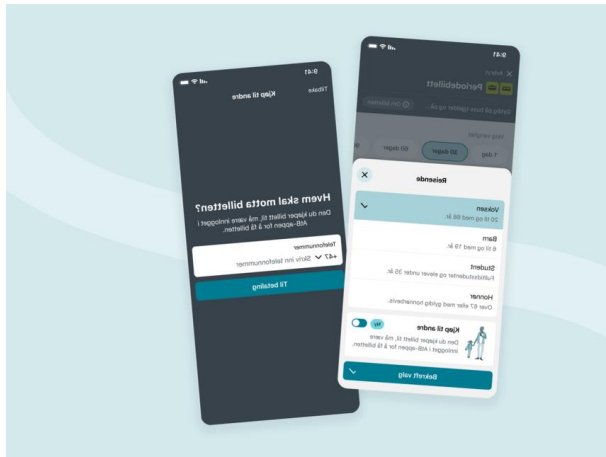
9:41
Tilbake
Kjøp til andre

Hvem skal motta billetten?
Den du kjøper billett til, må være innlogget i AtB-appen for å få billetten.

Telefonnummer
+47 Skriv inn telefonnummer

Til betaling

9:41
Avbryt
Periodebillett
Endre på hvem billetten og på...
Om billetten
Velg varighet
7 dager
30 dager
90 dager

Reisende
Voksen
20 år og mer 66 år.
Barn
6 til og med 19 år.
Student
Fulltidsstudenter og elever under 35 år.
Honnør
Over 67 eller med gyldig honnørbevis.
Kjøp til andre
Ny
Den du kjøper billett til, må være innlogget i AtB-appen for å få billetten.
Bekreft valg